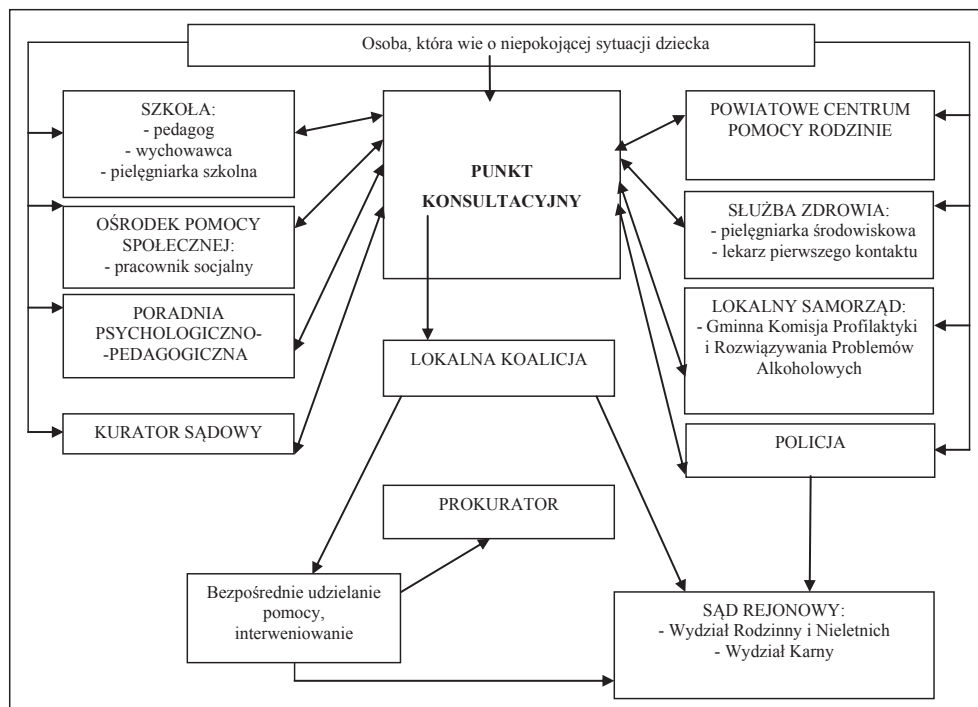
Osoba, która wie o niepokojącej sytuacji dziecka

SZKOŁA:
- pedagog
- wychowawca
- pielęgniarka szkolna

OŚRODEK POMOCY SPOŁECZNEJ:
- pracownik socjalny

PORADNIA PSYCHOLOGICZNO--PEDAGOGICZNA

KURATOR SĄDOWY

PUNKT KONSULTACYJNY

LOKALNA KOALICJA

PROKURATOR

Bezpośrednie udzielanie pomocy, interweniowanie

POWIATOWE CENTRUM POMOCY RODZINIE

SŁUŻBA ZDROWIA:
- pielęgniarka środowiskowa
- lekarz pierwszego kontaktu

LOKALNY SAMORZĄD:
- Gminna Komisja Profilaktyki i Rozwiązywania Problemów Alkoholowych

POLICJA

SĄD REJONOWY:
- Wydział Rodzinny i Nieletnich
- Wydział Karny